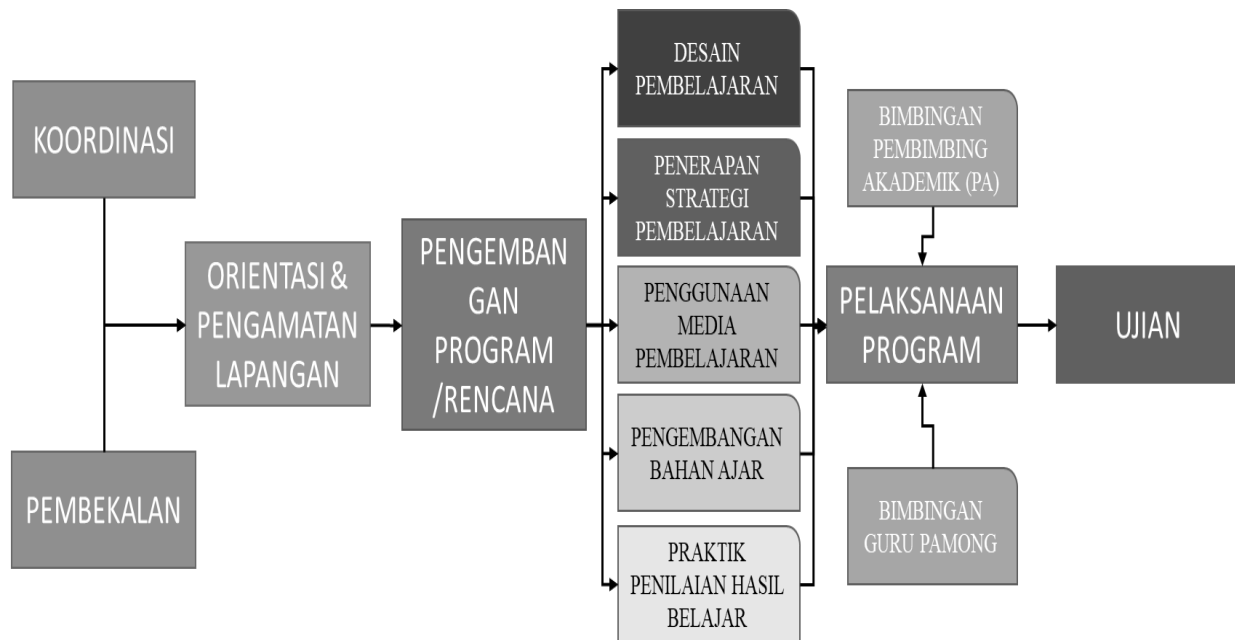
KOORDINASI

PEMBEKALAN

ORIENTASI & PENGAMATAN LAPANGAN

PENGEMBANGAN PROGRAM /RENCANA

DESAIN PEMBELAJARAN

PENERAPAN STRATEGI PEMBELAJARAN

PENGGUNAAN MEDIA PEMBELAJARAN

PENGEMBANGAN BAHAN AJAR

PRAKTIK PENILAIAN HASIL BELAJAR

BIMBINGAN PEMBIMBING AKADEMIK (PA)

PELAKSANAAN PROGRAM

BIMBINGAN GURU PAMONG

UJIAN